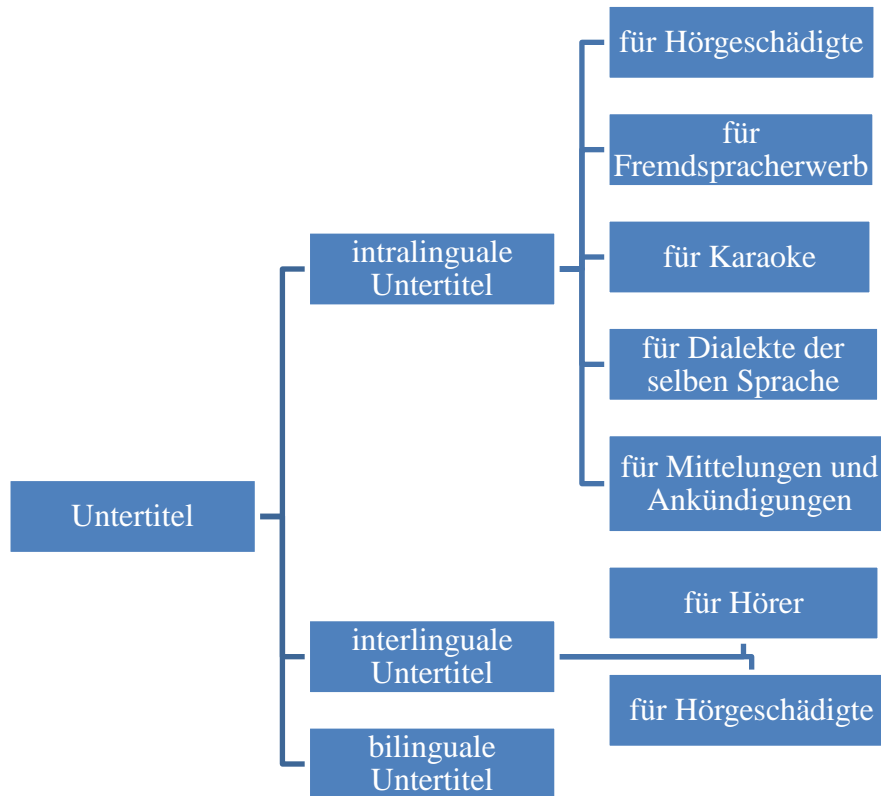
Untertitel

intralinguale Untertitel

für Hörgeschädigte

für Fremdspracherwerb

für Karaoke

für Dialekte der selben Sprache

für Mittelungen und Ankündigungen

interlinguale Untertitel

für Hörer

für Hörgeschädigte

bilinguale Untertitel